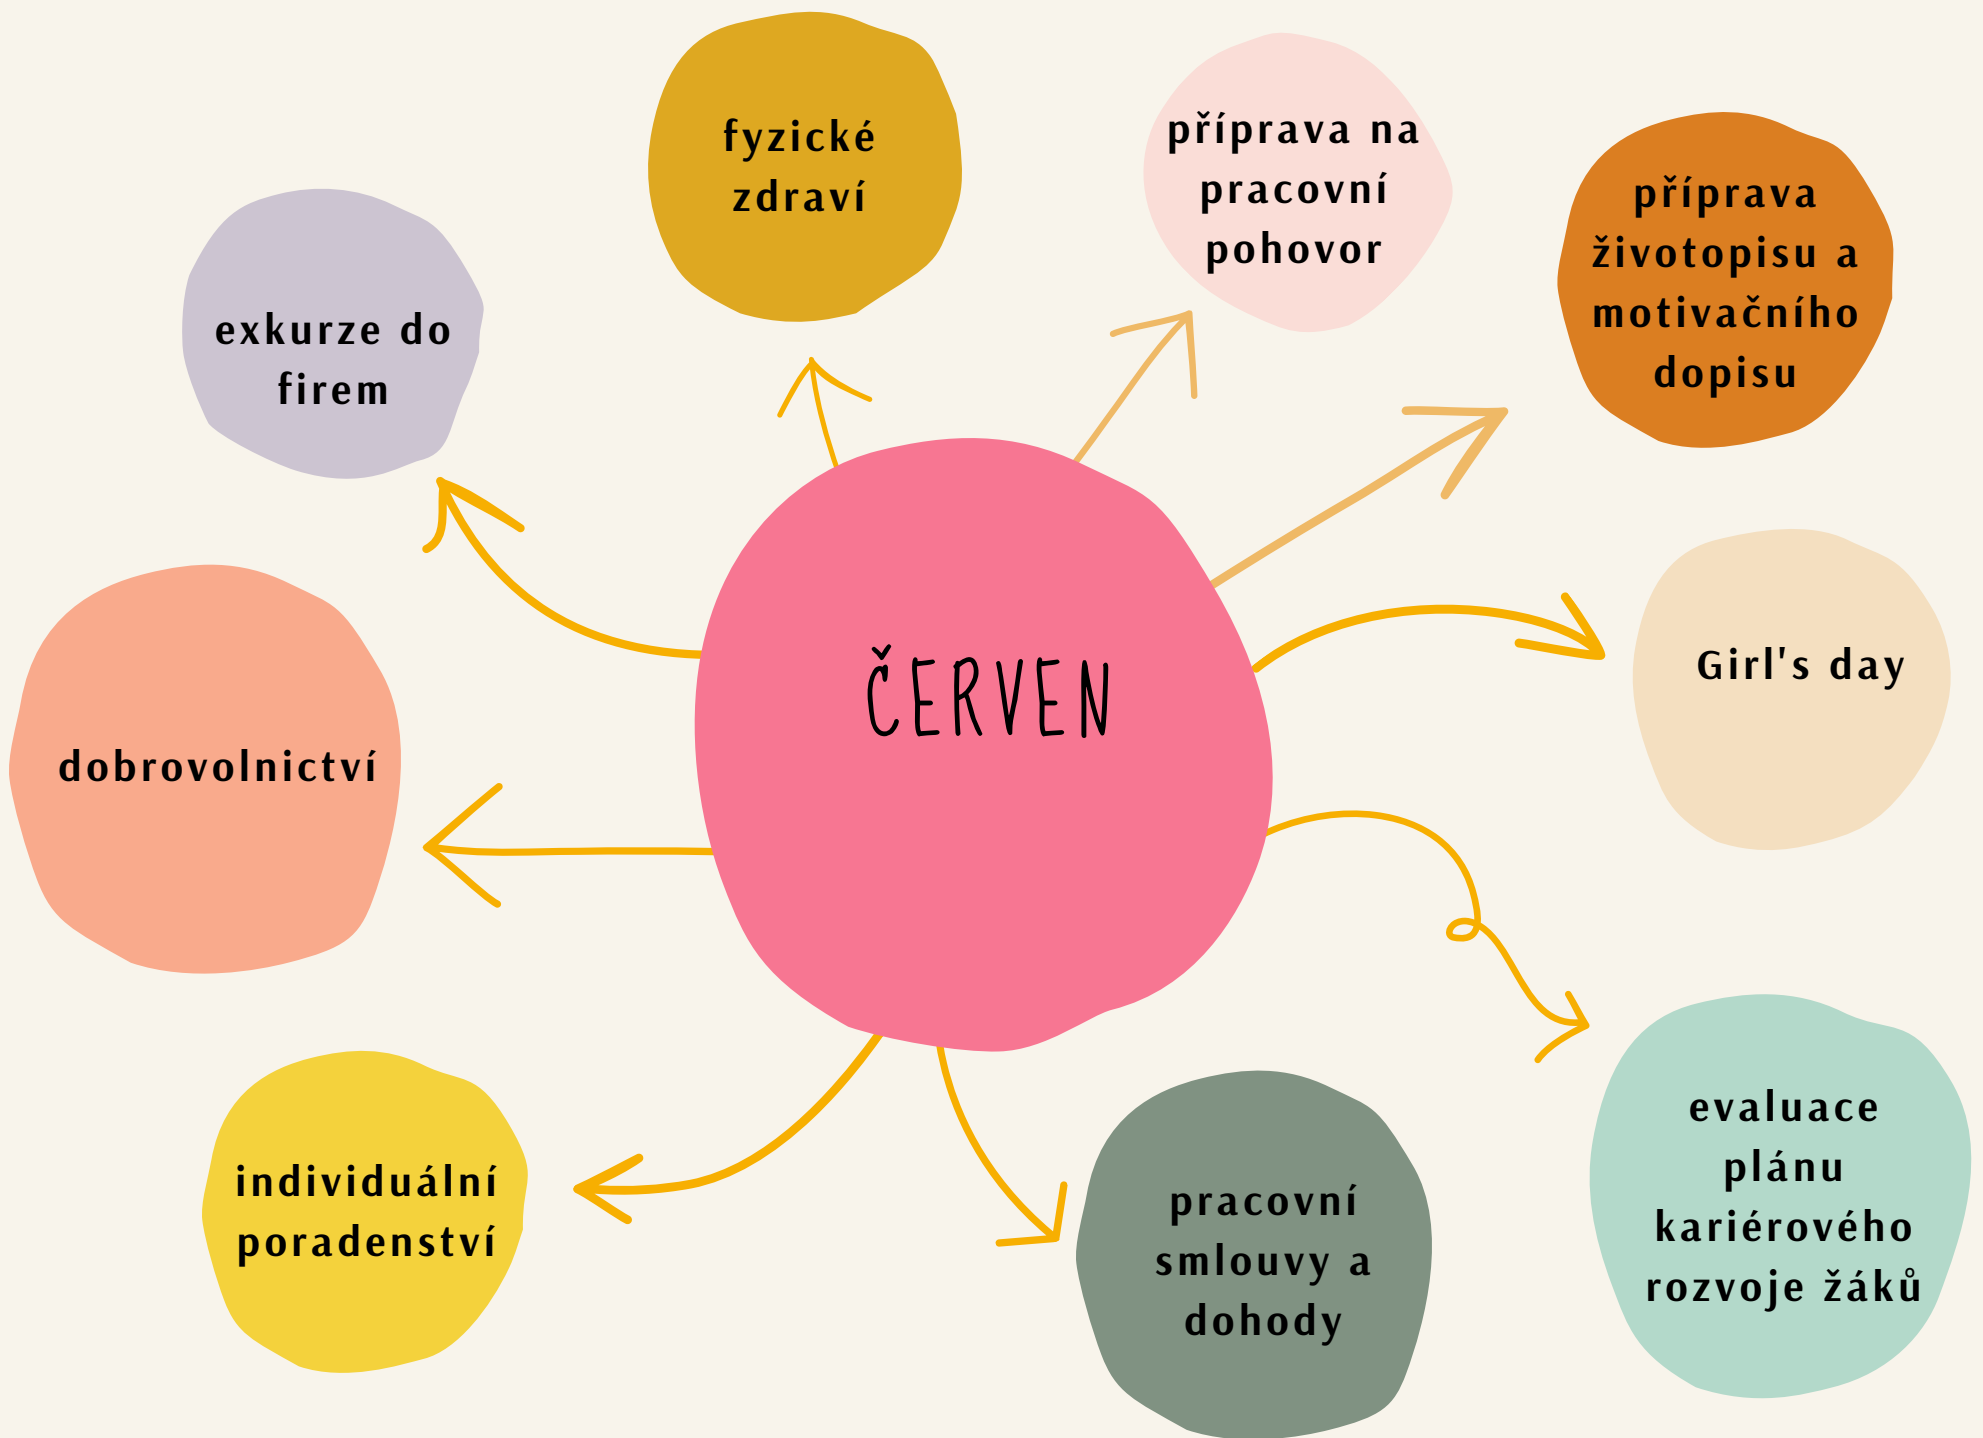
ČERVEN

fyzické zdraví

příprava na pracovní pohovor

příprava životopisu a motivačního dopisu

exkurze do firem

dobrovolnictví

Girl's day

evaluace plánu kariérového rozvoje žáků

individuální poradenství

pracovní smlouvy a dohody